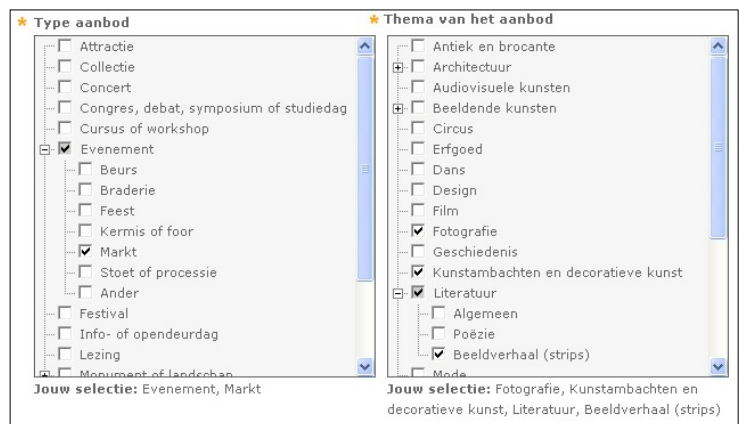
* Type aanbod

Attractie
Collectie
Concert
Congres, debat, symposium of studiedag
Cursus of workshop
Evenement
Beurs
Braderie
Feest
Kermis of foor
Markt
Stoet of processie
Ander
Festival
Info- of opendeurdag
Lezing
Monument of landschap

Jouw selectie: Evenement, Markt

* Thema van het aanbod

Antiek en brocante
Architectuur
Audiovisuele kunsten
Beeldende kunsten
Circus
Erfgoed
Dans
Design
Film
Fotografie
Geschiedenis
Kunstambachten en decoratieve kunst
Literatuur
Algemeen
Poëzie
Beeldverhaal (strips)
Mode

Jouw selectie: Fotografie, Kunstambachten en decoratieve kunst, Literatuur, Beeldverhaal (strips)